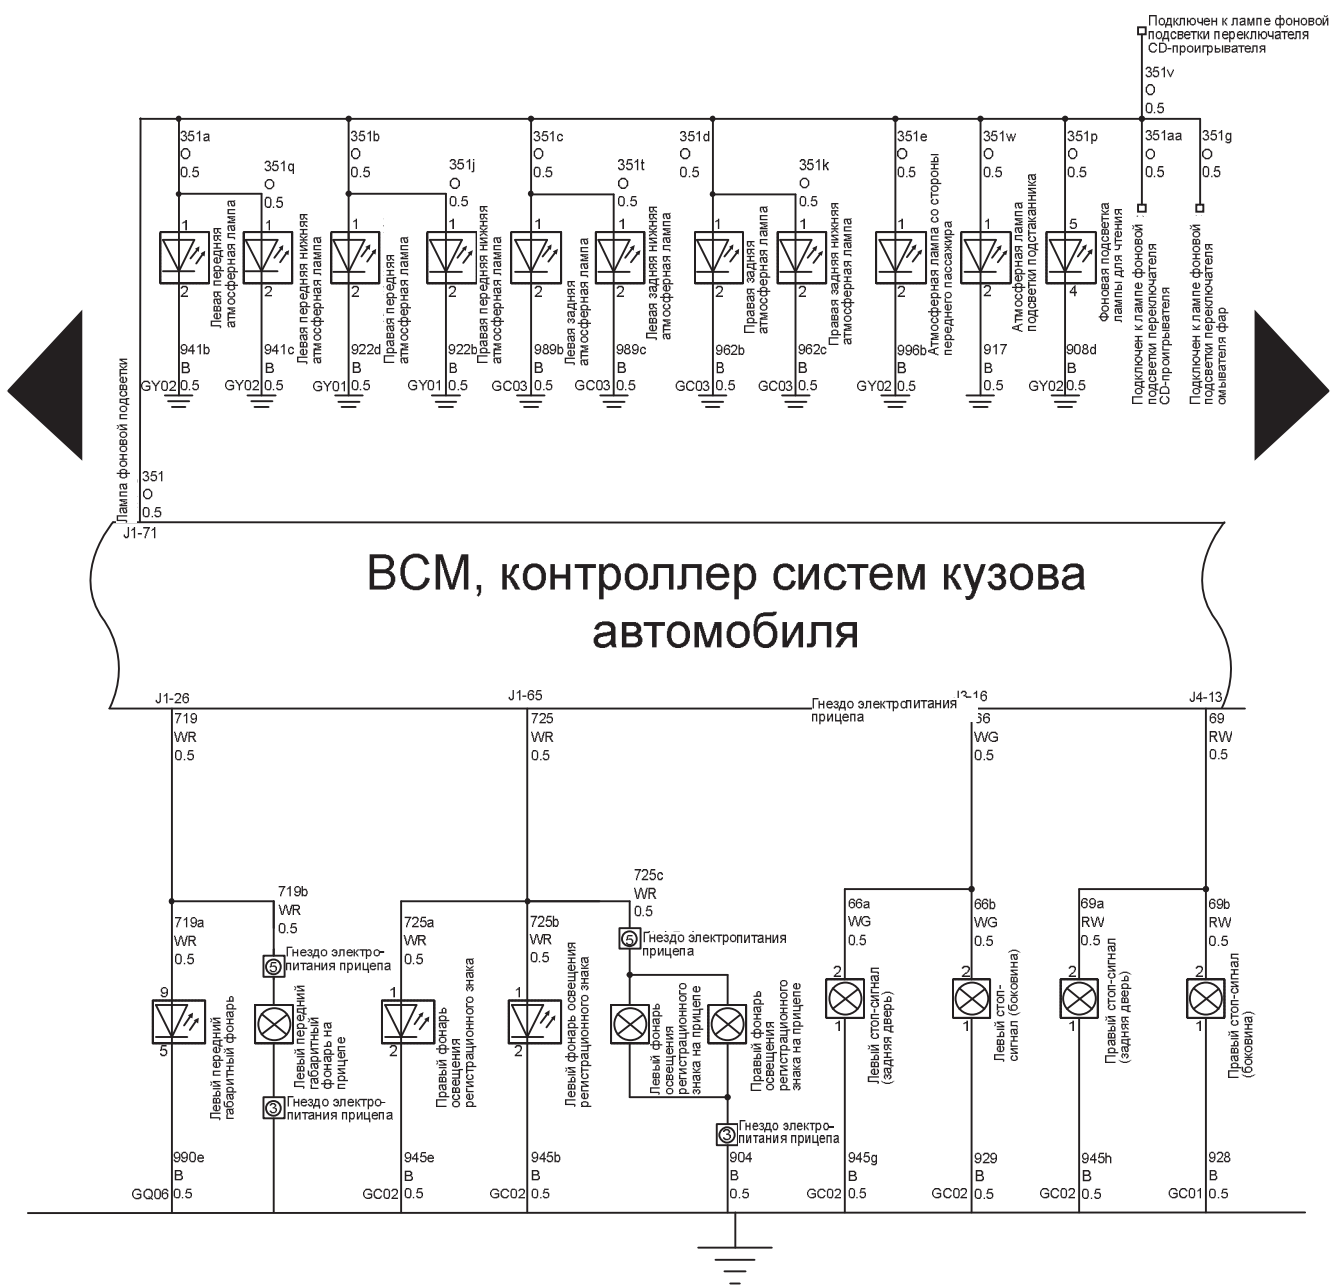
Подключен к лампе фоновой подсветки переключателя CD-проигрывателя
351v
O
0.5

351a
O
0.5
351q
O
0.5
1
2
Левая передняя атмосферная лампа
941b
B
GY02 0.5

1
2
Левая передняя нижняя атмосферная лампа
941c
B
GY02 0.5

351b
O
0.5
1
2
Правая передняя атмосферная лампа
922d
B
GY01 0.5

351j
O
0.5
1
2
Правая передняя нижняя атмосферная лампа
922b
B
GY01 0.5

351c
O
0.5
1
2
Левая задняя атмосферная лампа
989b
B
GC03 0.5

351t
O
0.5
1
2
Левая задняя нижняя атмосферная лампа
989c
B
GC03 0.5

351d
O
0.5
1
2
Правая задняя атмосферная лампа
962b
B
GC03 0.5

351k
O
0.5
1
2
Правая задняя нижняя атмосферная лампа
962c
B
GC03 0.5

351e
O
0.5
1
2
Атмосферная лампа со стороны переднего пассажира
996b
B
GY02 0.5

351w
O
0.5
1
2
Атмосферная лампа подсветки подстаканника
917
B
0.5

351p
O
0.5
5
4
Фоновая подсветка лампы для чтения
908d
B
GY02 0.5

351aa
O
0.5
Подключен к лампе фоновой подсветки переключателя CD-проигрывателя

351g
O
0.5
Подключен к лампе фоновой подсветки переключателя омывателя фар

Лампа фоновой подсветки
351
O
0.5
J1-71

BCM, контроллер систем кузова автомобиля

J1-26
719
WR
0.5

J1-65
725
WR
0.5

Гнездо электропитания прицепа
J3-16
66
WG
0.5

J4-13
69
RW
0.5

719b
WR
0.5
719a
WR
0.5
9
5
Левый передний габаритный фонарь
990e
B
GQ06 0.5

5 Гнездо электропитания прицепа
Левый передний габаритный фонарь на прицепе
3 Гнездо электропитания прицепа

725a
WR
0.5
1
2
Правый фонарь освещения регистрационного знака
945e
B
GC02 0.5

725b
WR
0.5
1
2
Левый фонарь освещения регистрационного знака
945b
B
GC02 0.5

725c
WR
0.5
5 Гнездо электропитания прицепа
Левый фонарь освещения регистрационного знака на прицепе
Правый фонарь освещения регистрационного знака на прицепе
3 Гнездо электропитания прицепа
904
B
0.5

66a
WG
0.5
2
1
Левый стоп-сигнал (задняя дверь)
945g
B
GC02 0.5

66b
WG
0.5
2
1
Левый стоп-сигнал (боковина)
929
B
GC02 0.5

69a
RW
0.5
2
1
Правый стоп-сигнал (задняя дверь)
945h
B
GC02 0.5

69b
RW
0.5
2
1
Правый стоп-сигнал (боковина)
928
B
GC01 0.5